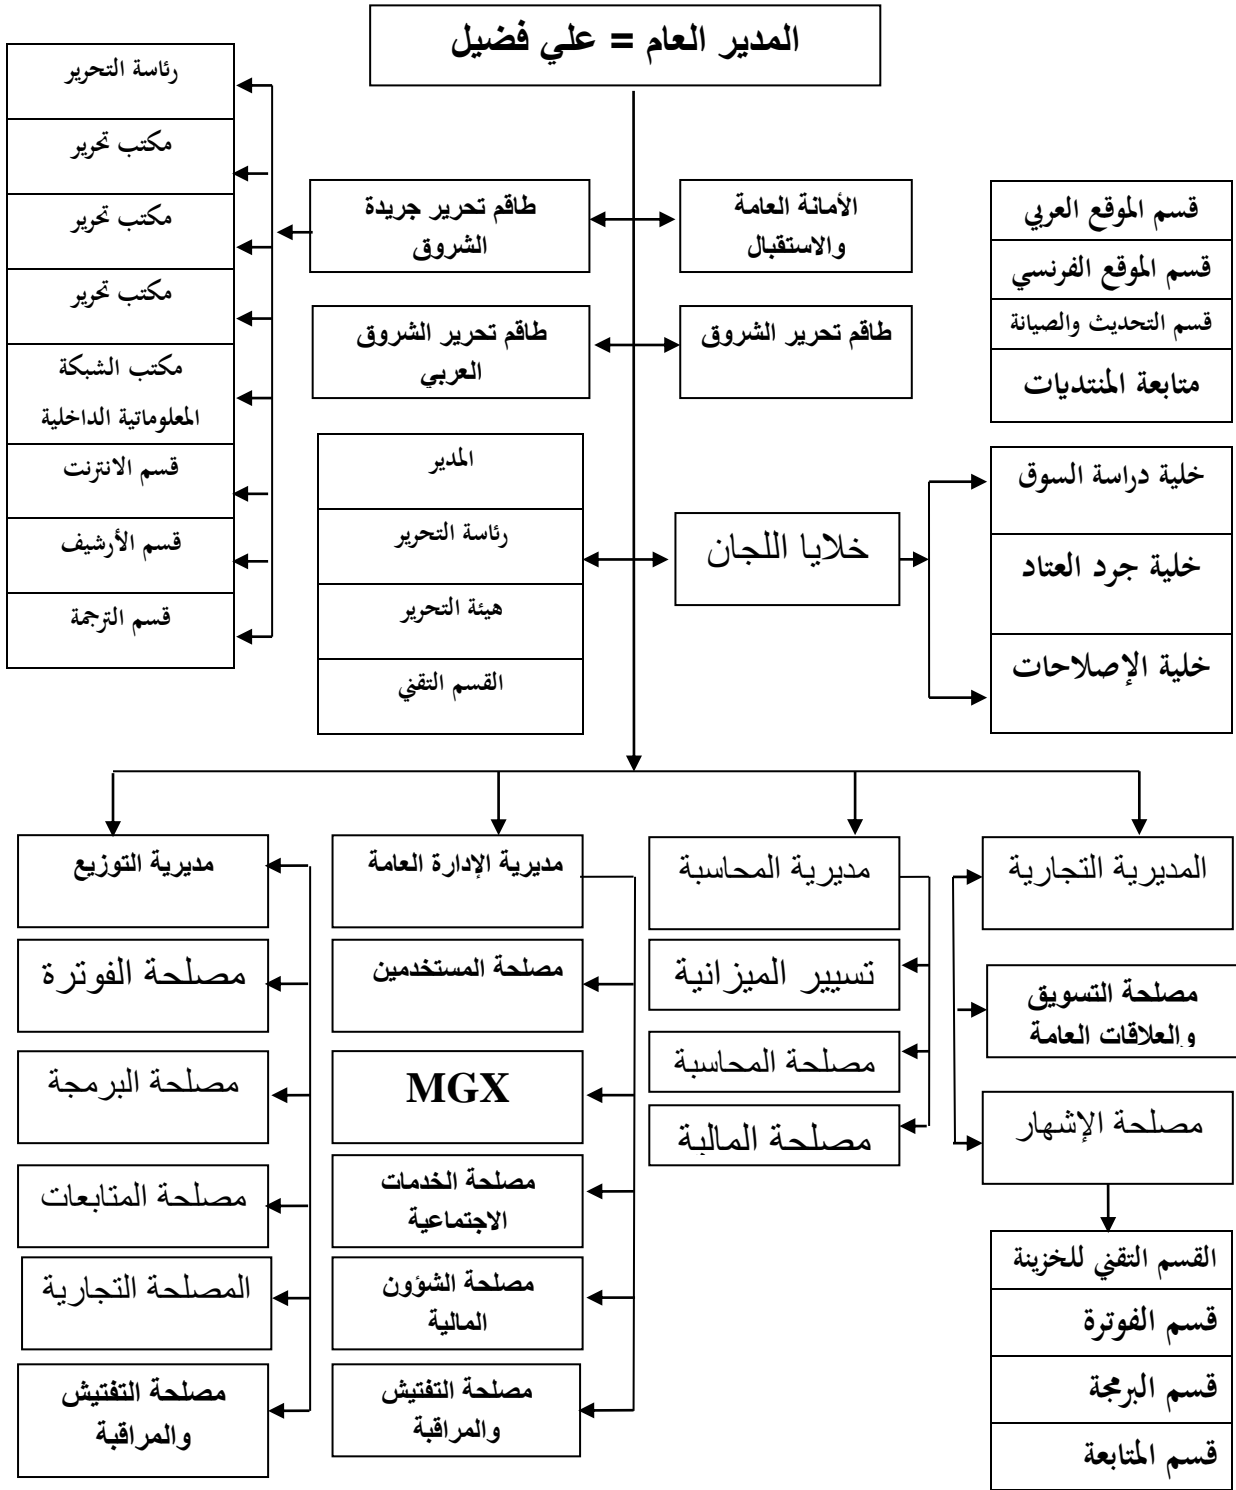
المدير العام = علي فضيل

رئاسة التحرير
مكتب تحرير
مكتب تحرير
مكتب تحرير
مكتب الشبكة المعلوماتية الداخلية
قسم الانترنت
قسم الأرشيف
قسم الترجمة

طاقم تحرير جريدة الشروق

الأمانة العامة والاستقبال

طاقم تحرير الشروق العربي

طاقم تحرير الشروق

قسم الموقع العربي
قسم الموقع الفرنسي
قسم التحديث والصيانة
متابعة المنتديات

المدير
رئاسة التحرير
هيئة التحرير
القسم التقني

خلايا اللجان

خلية دراسة السوق
خلية جرد العتاد
خلية الإصلاحات

مديرية التوزيع
مصلحة الفوترة
مصلحة البرمجة
مصلحة المتابعات
المصلحة التجارية
مصلحة التفتيش والمراقبة

مديرية الإدارة العامة
مصلحة المستخدمين
MGX
مصلحة الخدمات الاجتماعية
مصلحة الشؤون المالية
مصلحة التفتيش والمراقبة

مديرية المحاسبة
تسيير الميزانية
مصلحة المحاسبة
مصلحة المالية

المديرية التجارية
مصلحة التسويق والعلاقات العامة
مصلحة الإشهار

القسم التقني للخزينة
قسم الفوترة
قسم البرمجة
قسم المتابعة